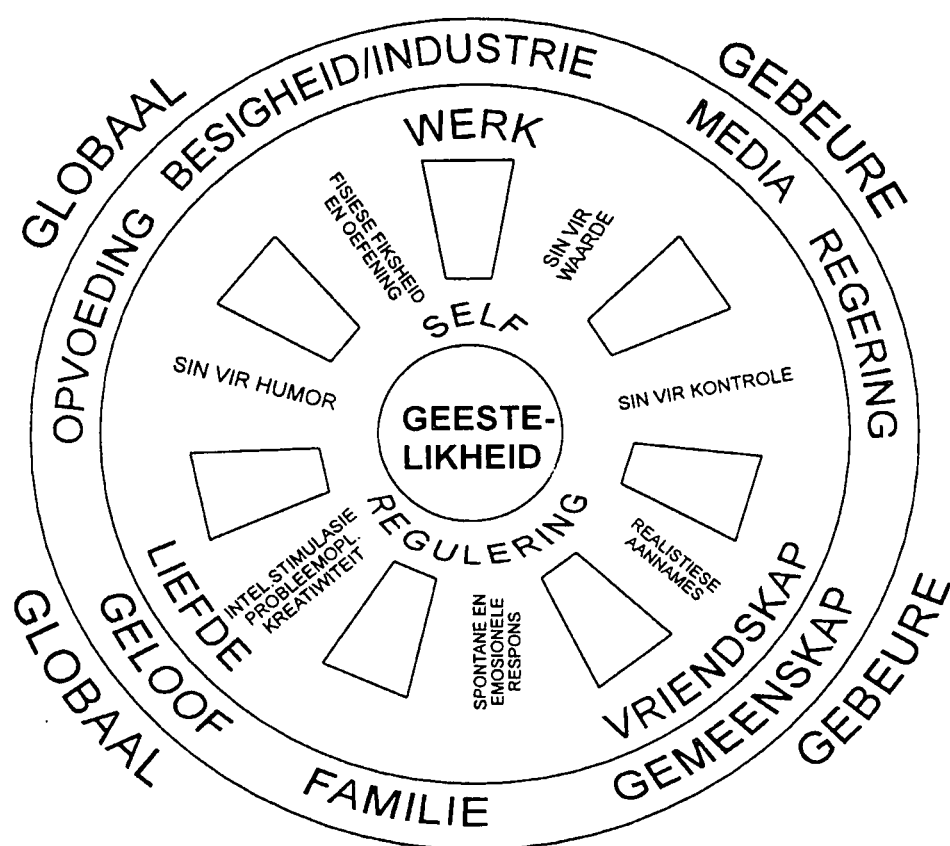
GLOBAAL
BESIGHEID/INDUSTRIE
GEBEURE
MEDIA
OPVOEDING
WERK
REGERING
FISIESE FIKSHEID EN OEFENING
SIN VIR WAARDE
SELF
SIN VIR HUMOR
GEESTE-LIKHEID
SIN VIR KONTROLE
REGULERING
REALISTIESE AANNAMES
LIEFDE
INTEL.STIMULASIE PROBLEEMOPL. KREATIWITEIT
SPONTANE EN EMOSIONELE RESPONS
VRIENDSKAP
GELOOF
GEMEENSKAP
GLOBAAL
FAMILIE
GEBEURE